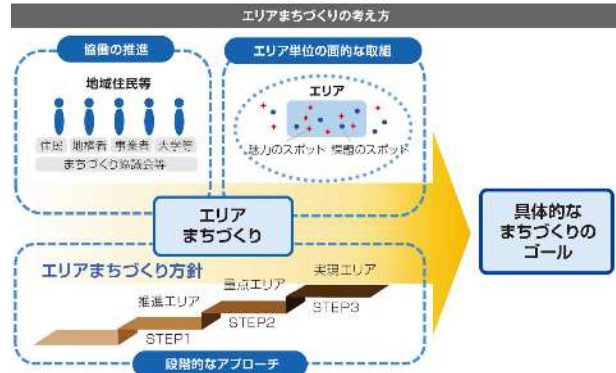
エリアまちづくりの考え方

協働の推進

地域住民等

住民　地権者　事業者　大学等

まちづくり協議会等

エリア単位の面的な取組

エリア

魅力のスポット　課題のスポット

エリア
まちづくり

具体的な
まちづくりの
ゴール

エリアまちづくり方針

推進エリア

重点エリア

実現エリア

STEP1

STEP2

STEP3

段階的なアプローチ